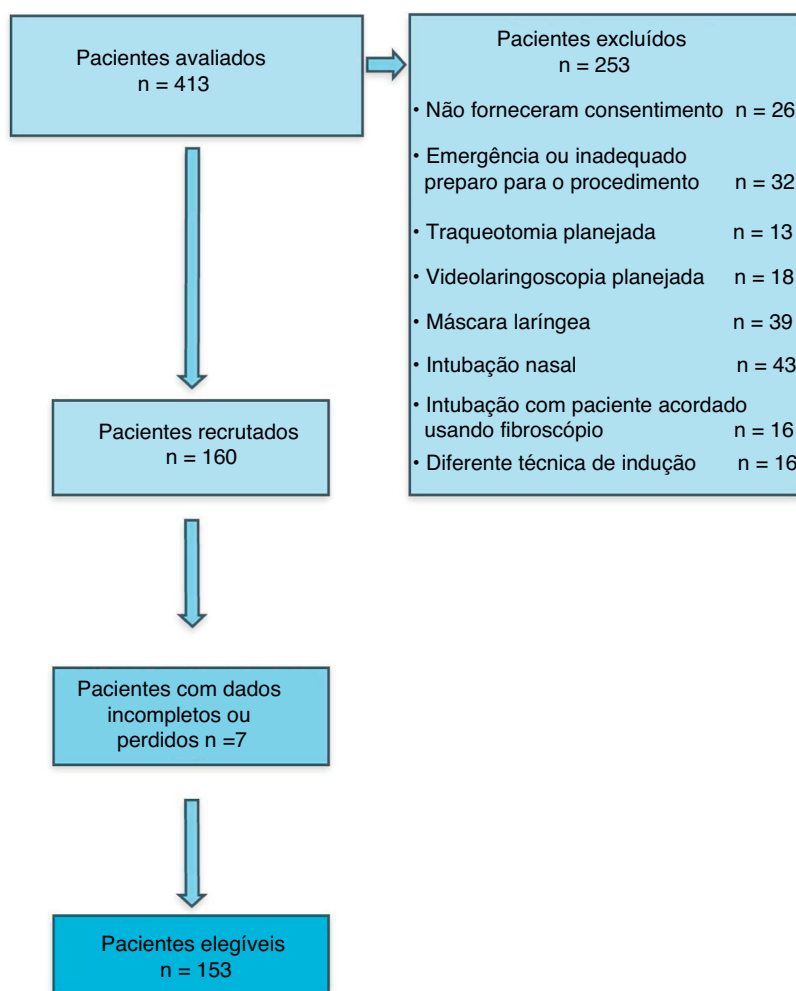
Pacientes avaliados
n = 413

Pacientes excluídos
n = 253

• Não forneceram consentimento n = 26

• Emergência ou inadequado preparo para o procedimento n = 32

• Traqueotomia planejada n = 13

• Videolaringoscopia planejada n = 18

• Máscara laríngea n = 39

• Intubação nasal n = 43

• Intubação com paciente acordado usando fibroscópio n = 16

• Diferente técnica de indução n = 16

Pacientes recrutados
n = 160

Pacientes com dados incompletos ou perdidos n =7

Pacientes elegíveis
n = 153